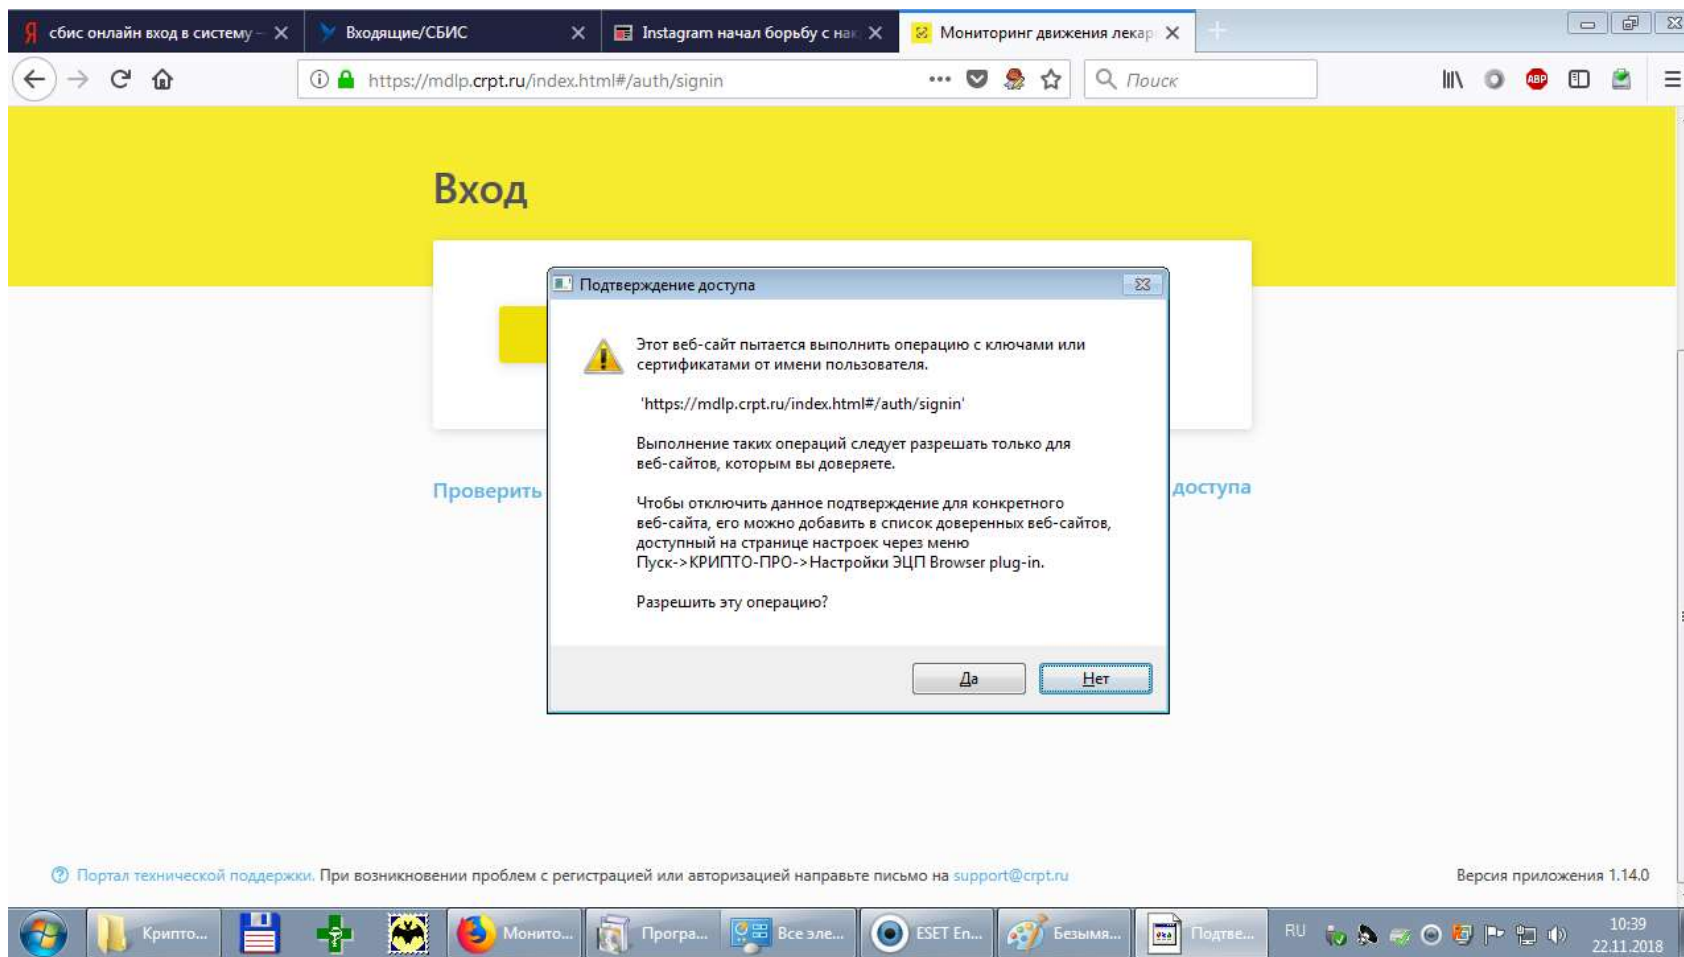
сбис онлайн вход в систему –
Входящие/СБИС
Instagram начал борьбу с нак
Мониторинг движения лекар

https://mdlp.crpt.ru/index.html#/auth/signin
Поиск

Вход

Проверить

доступа

Подтверждение доступа

Этот веб-сайт пытается выполнить операцию с ключами или сертификатами от имени пользователя.

'https://mdlp.crpt.ru/index.html#/auth/signin'

Выполнение таких операций следует разрешать только для веб-сайтов, которым вы доверяете.

Чтобы отключить данное подтверждение для конкретного веб-сайта, его можно добавить в список доверенных веб-сайтов, доступный на странице настроек через меню Пуск->КРИПТО-ПРО->Настройки ЭЦП Browser plug-in.

Разрешить эту операцию?

Да
Нет

Портал технической поддержки. При возникновении проблем с регистрацией или авторизацией направьте письмо на support@crpt.ru

Версия приложения 1.14.0

Крипто...
Монито...
Програ...
Все эле...
ESET En...
Безымя...
Подтве...
RU
10:39
22.11.2018